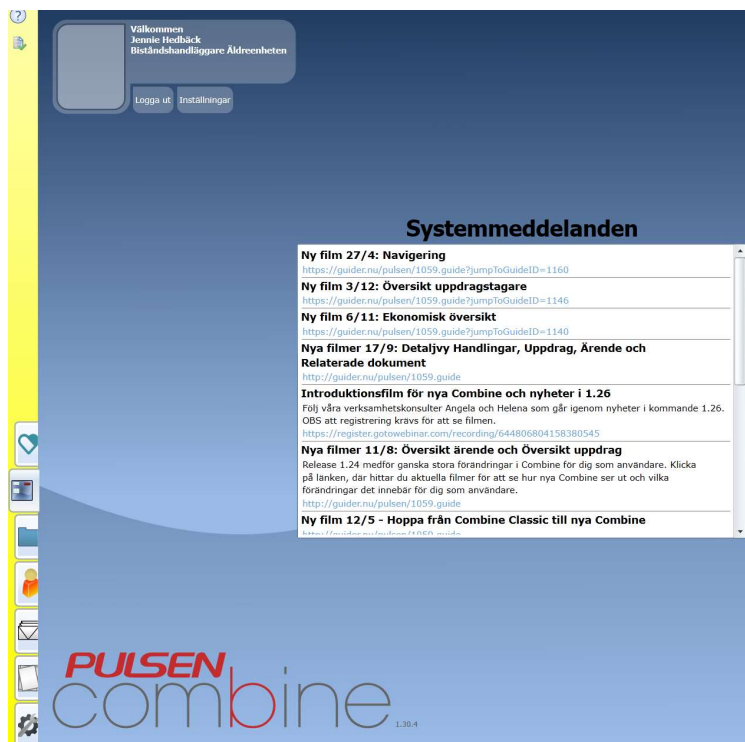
Välkommen
Jennie Hedbäck
Biståndshandläggare Äldreenheten

Logga ut Inställningar

Systemmeddelanden

Ny film 27/4: Navigering
https://guider.nu/pulsen/1059.guide?jumpToGuideID=1160

Ny film 3/12: Översikt uppdragstagare
https://guider.nu/pulsen/1059.guide?jumpToGuideID=1146

Ny film 6/11: Ekonomisk översikt
https://guider.nu/pulsen/1059.guide?jumpToGuideID=1140

Nya filmer 17/9: Detaljvy Handlingar, Uppdrag, Ärende och Relaterade dokument
http://guider.nu/pulsen/1059.guide

Introduktionsfilm för nya Combine och nyheter i 1.26
Följ våra verksamhetskonsulter Angela och Helena som går igenom nyheter i kommande 1.26. OBS att registrering krävs för att se filmen.
https://register.gotowebinar.com/recording/644806804158380545

Nya filmer 11/8: Översikt ärende och Översikt uppdrag
Release 1.24 medför ganska stora förändringar i Combine för dig som användare. Klicka på länken, där hittar du aktuella filmer för att se hur nya Combine ser ut och vilka förändringar det innebär för dig som användare.
http://guider.nu/pulsen/1059.guide

Ny film 12/5 - Hoppa från Combine Classic till nya Combine
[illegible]

PULSEN
combine
1.30.4